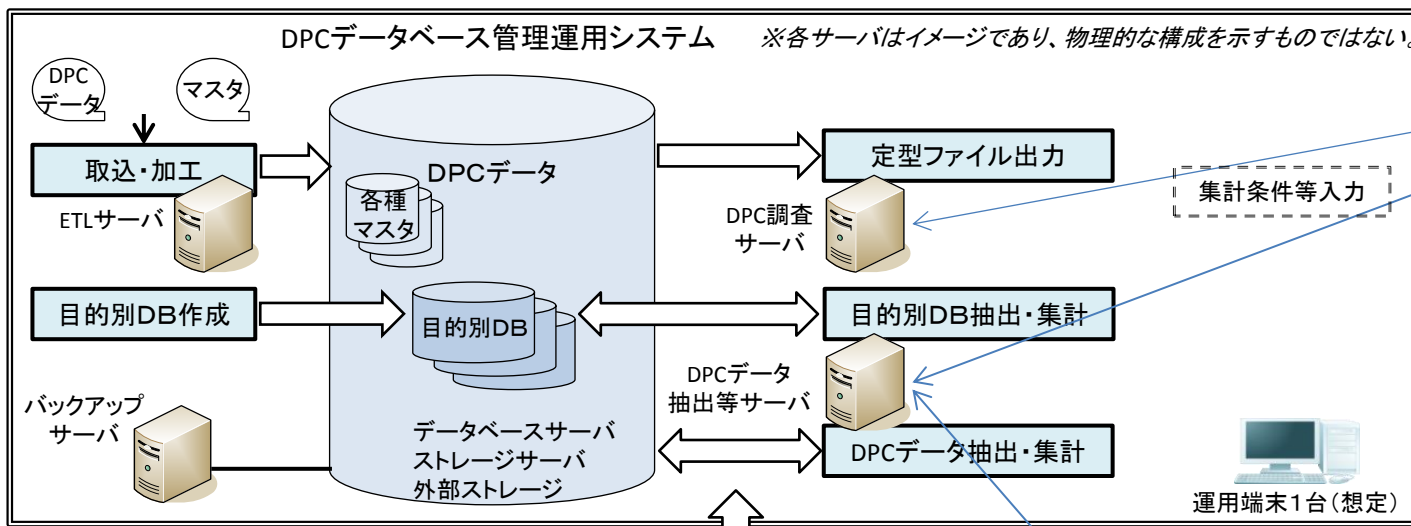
DPCデータベース管理運用システム　※各サーバはイメージであり、物理的な構成を示すものではない。

DPC データ

マスタ

取込・加工

ETLサーバ

DPCデータ

各種 マスタ

目的別DB作成

目的別DB

バックアップ サーバ

データベースサーバ
ストレージサーバ
外部ストレージ

定型ファイル出力

DPC調査 サーバ

目的別DB抽出・集計

DPCデータ 抽出等サーバ

DPCデータ抽出・集計

集計条件等入力

運用端末1台（想定）